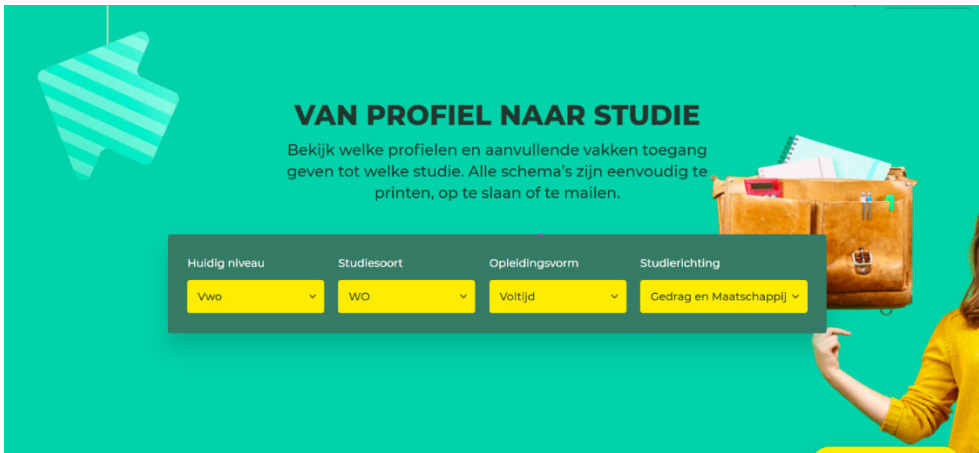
VAN PROFIEL NAAR STUDIE

Bekijk welke profielen en aanvullende vakken toegang geven tot welke studie. Alle schema's zijn eenvoudig te printen, op te slaan of te mailen.

Huidig niveau
Vwo

Studiesoort
WO

Opleidingsvorm
Voltijd

Studierichting
Gedrag en Maatschappij